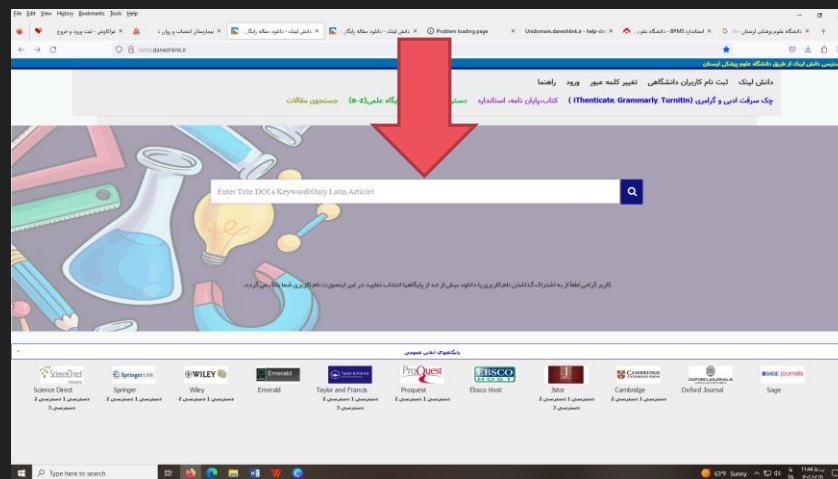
File Edit View History Bookmarks Tools Help

دانشگاه علوم پزشکی لرستان | بیمارستان انتصاب و روان | فراخوان - ثبت ورود و خروج | دانش لینک - دانلود مقاله رایگان | دانش لینک - دانلود مقاله رایگان | Problem loading page | Unidomain.daneshlink.ir - help-de | استاندارد BPMS - دانشگاه علوم | دانشگاه علوم

lums.daneshlink.ir

دسترسی دانش لینک از طریق دانشگاه علوم پزشکی لرستان

دانش لینک   ثبت نام کاربران دانشگاهی   تغییر کلمه عبور   ورود   راهنما

چک سرقت ادبی و گرامری (iThenticate, Grammarly, Turnitin)   کتاب،پایان نامه، استاندارد   دسترسی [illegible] پایگاه علمی(a-z)   جستجوی مقالات

Enter Title DOI a Keyword(Only Latin Article)

کاربر گرامی لطفا از به اشتراک گذاشتن نام کاربری یا دانلود بیش از حد از پایگاهها اجتناب نمایید در غیر اینصورت نام کاربری شما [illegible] گردد.

پایگاههای اطلاعاتی عمومی

ScienceDirect
Science Direct
دسترسی 1 دسترسی 2 دسترسی 3

SpringerLink
Springer
دسترسی 1 دسترسی 2

WILEY
Wiley
دسترسی 1 دسترسی 2

Emerald
Emerald

Taylor & Francis
Taylor and Francis
دسترسی 1 دسترسی 2 دسترسی 3

ProQuest
Proquest
دسترسی 1 دسترسی 2

EBSCO HOST
Ebsco Host

JSTOR
Jstor
دسترسی 1 دسترسی 2 دسترسی 3

CAMBRIDGE
Cambridge
دسترسی 1 دسترسی 2

OXFORD JOURNALS
Oxford Journal

SAGE journals
Sage

Type here to search

63°F Sunny